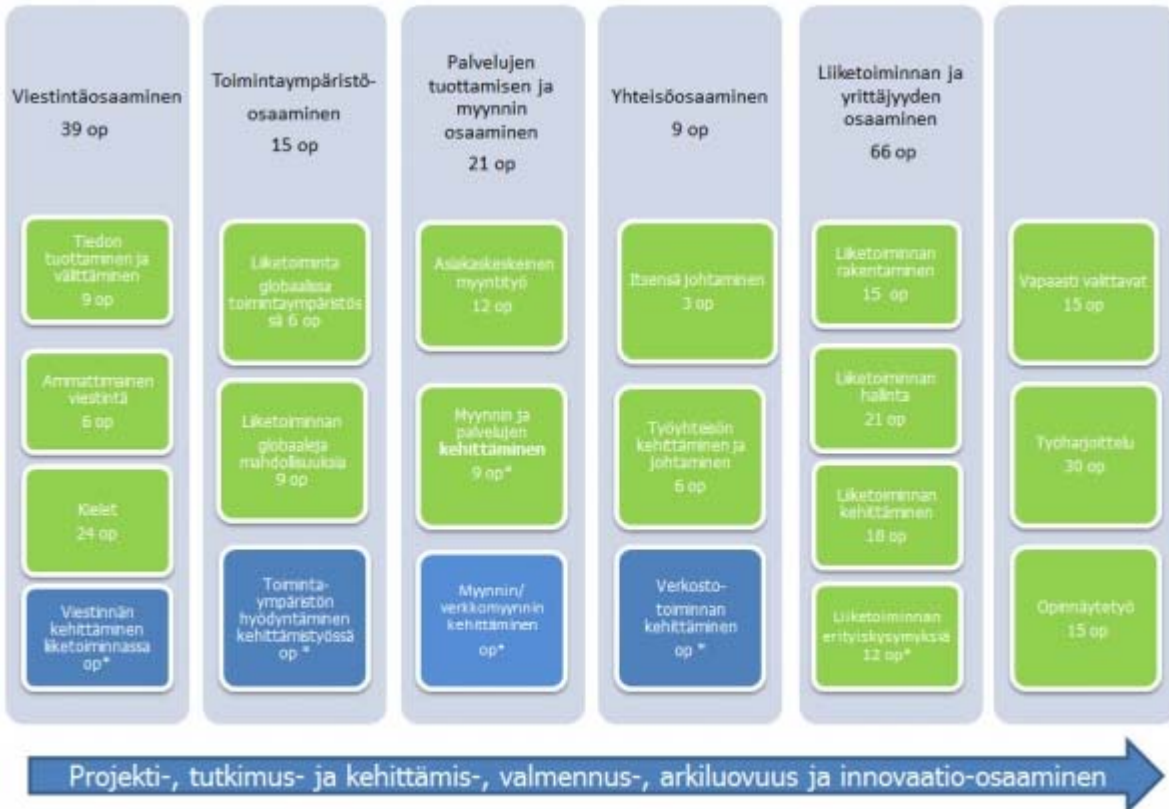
Viestintäosaaminen
39 op

Tiedon tuottaminen ja välittäminen
9 op

Ammattimainen viestintä
6 op

Kielet
24 op

Viestinnän kehittäminen liiketoiminnassa
op*

Toimintaympäristöosaaminen
15 op

Liiketoiminta globaalissa toimintaympäristössä 6 op

Liiketoiminnan globaaleja mahdollisuuksia
9 op

Toimintaympäristön hyödyntäminen kehittämistyössä
op *

Palvelujen tuottamisen ja myynnin osaaminen
21 op

Asiakaskeskeinen myyntityö
12 op

Myynnin ja palvelujen kehittäminen
9 op*

Myynnin/ verkkomyynnin kehittäminen
op*

Yhteisöosaaminen
9 op

Itsensä johtaminen
3 op

Työyhteisön kehittäminen ja johtaminen
6 op

Verkostotoiminnan kehittäminen
op *

Liiketoiminnan ja yrittäjyyden osaaminen
66 op

Liiketoiminnan rakentaminen
15 op

Liiketoiminnan hallinta
21 op

Liiketoiminnan kehittäminen
18 op

Liiketoiminnan erityiskysymyksiä
12 op*

Vapaasti valittavat
15 op

Työharjoittelu
30 op

Opinnäytetyö
15 op

Projekti-, tutkimus- ja kehittämis-, valmennus-, arkiluovuus ja innovaatio-osaaminen